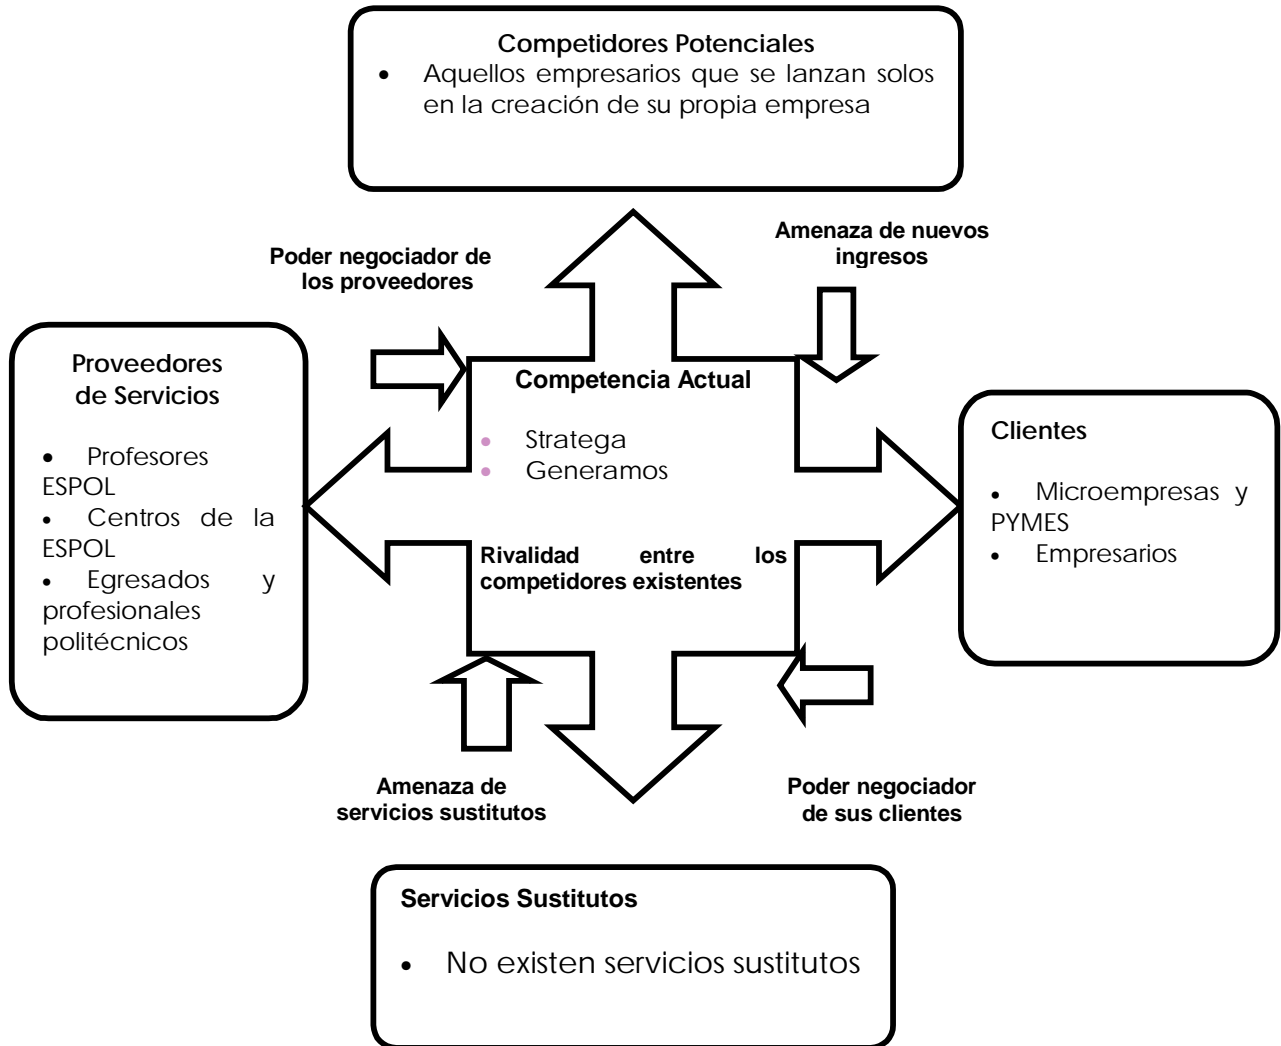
Competidores Potenciales

• Aquellos empresarios que se lanzan solos en la creación de su propia empresa

Poder negociador de los proveedores

Amenaza de nuevos ingresos

Proveedores de Servicios

• Profesores ESPOL
• Centros de la ESPOL
• Egresados y profesionales politécnicos

Competencia Actual

• Stratega
• Generamos

Rivalidad entre los competidores existentes

Clientes

• Microempresas y PYMES
• Empresarios

Amenaza de servicios sustitutos

Poder negociador de sus clientes

Servicios Sustitutos

• No existen servicios sustitutos